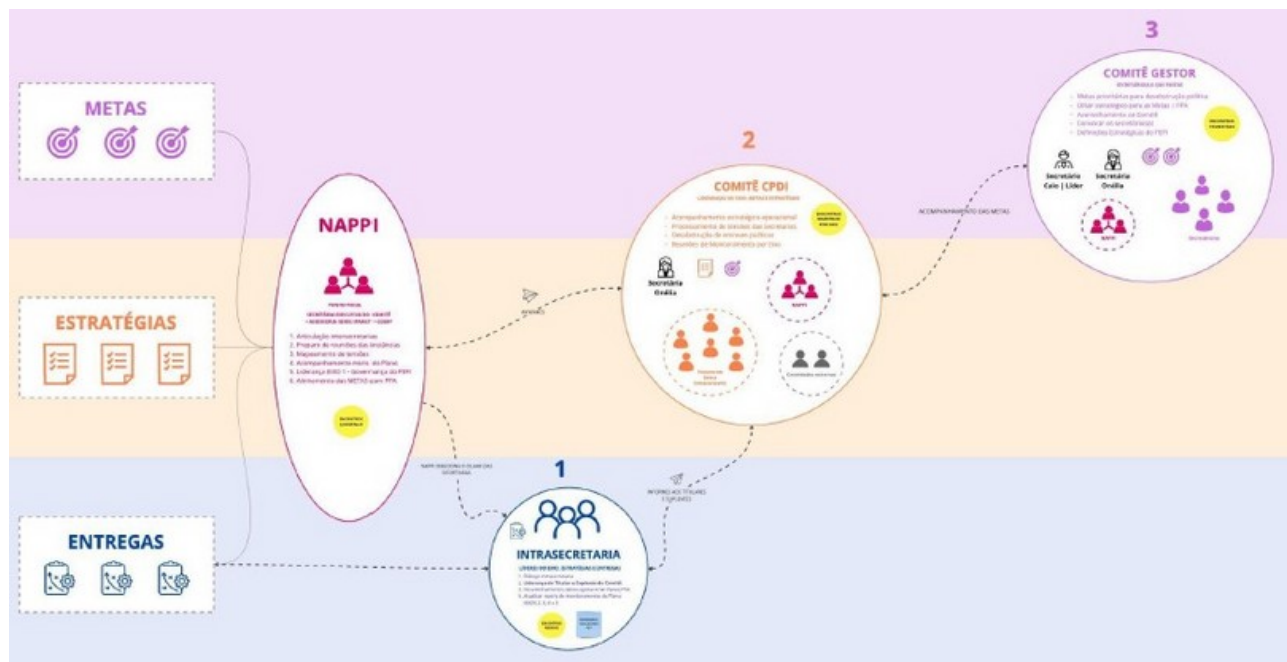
METAS

ESTRATÉGIAS

ENTREGAS

NAPPI

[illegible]

1. Articulação intersecretarias
2. Preparo de reuniões das instâncias
3. Mapeamento de temáticas
4. Acompanhamento mens. do Plano
5. Liderança EIXO 1 - Governança do PEPI
6. Alinhamento das METAS com PPA

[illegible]

2

COMITÊ CPDI

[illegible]

Secretária Onélia

NAPPI

Conselheiros externos

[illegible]

3

COMITÊ GESTOR

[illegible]

Secretário Caio | Líder

Secretária Onélia

NAPPI

Secretarias

ACOMPANHAMENTO DAS METAS

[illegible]

1

INTRASECRETARIA

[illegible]

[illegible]